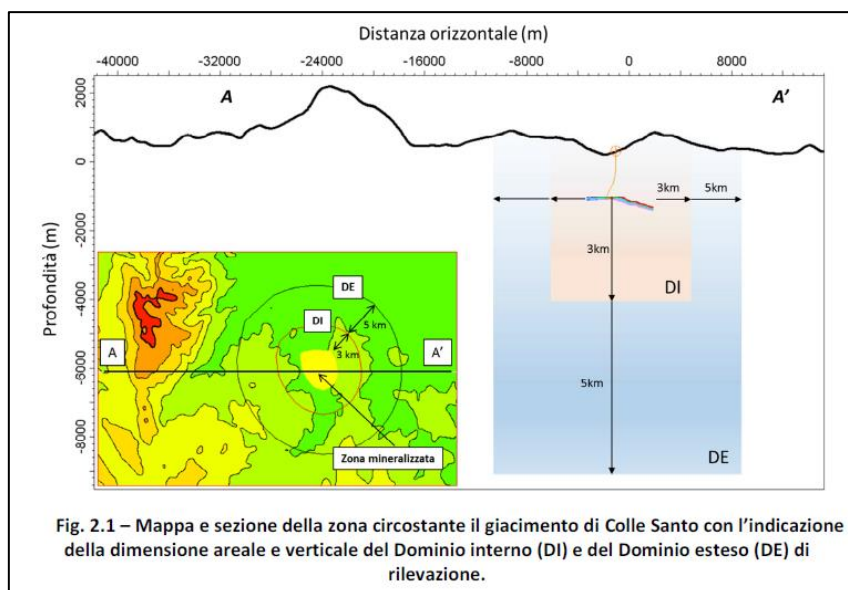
Distanza orizzontale (m)

-40000 -32000 -24000 -16000 -8000 0 8000

2000 0 -2000 -4000 -6000 -8000

Profondità (m)

A

A'

3km 5km

3km

DI

5km

DE

DE

DI

5 km

3 km

A

A'

Zona mineralizzata

Fig. 2.1 – Mappa e sezione della zona circostante il giacimento di Colle Santo con l'indicazione della dimensione areale e verticale del Dominio interno (DI) e del Dominio esteso (DE) di rilevazione.